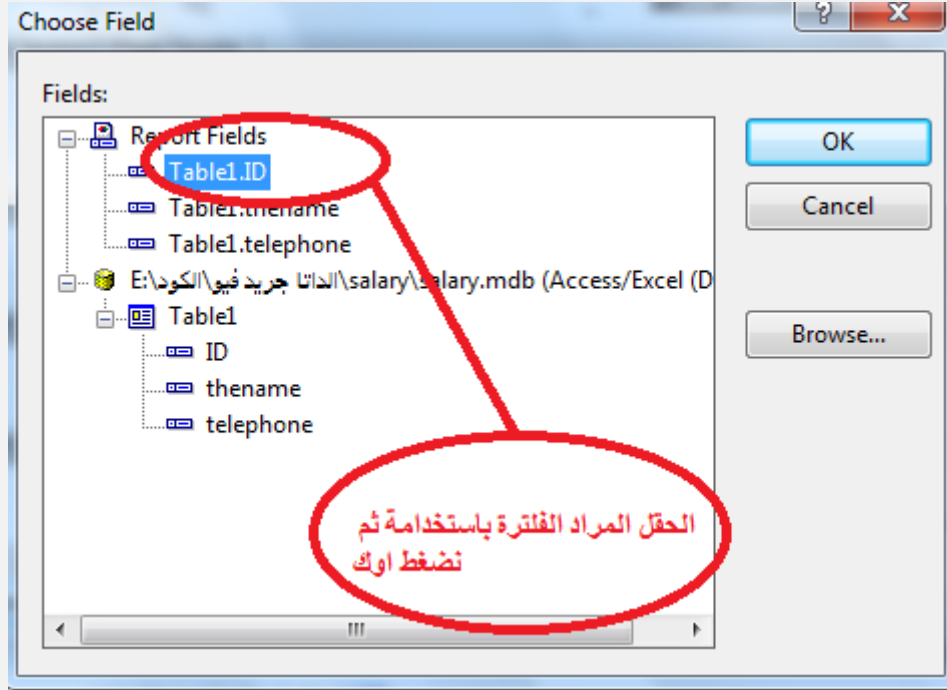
Choose Field

?

Fields:

Report Fields
Table1.ID
Table1.thename
Table1.telephone
E:\الكود\الداتا جريد فيو\salary\salary.mdb (Access/Excel (D
Table1
ID
thename
telephone

OK

Cancel

Browse...

الحقل المراد الفلترة باستخدامة ثم نضغط اوك